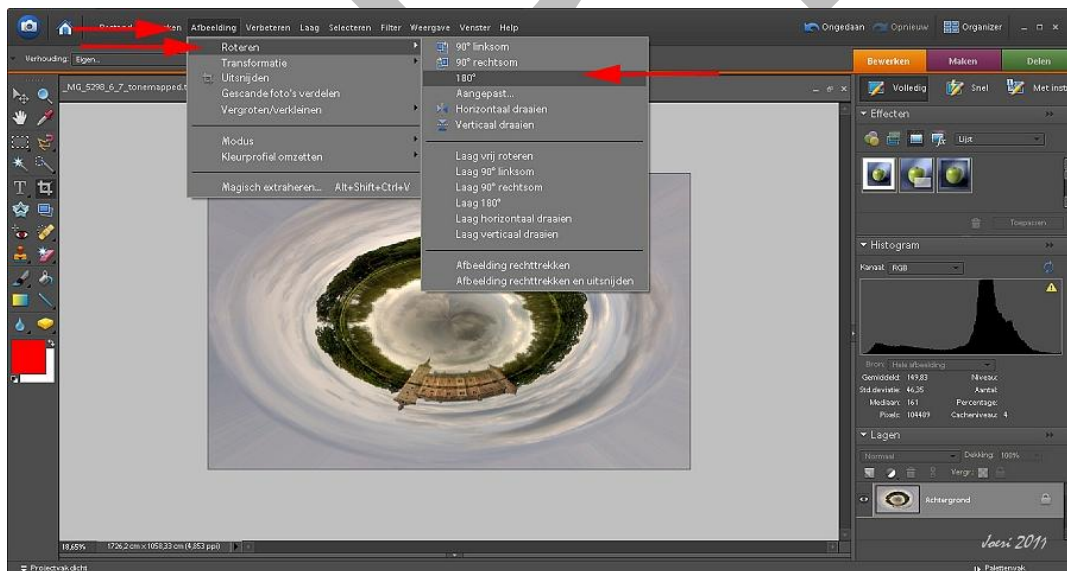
Bestand Bewerken Afbeelding Verbeteren Laag Selecteren Filter Weergave Venster Help

Ongedaan Opnieuw Organizer

Verhouding: Eigen...

_MG_5298_6_7_tonemapped.t

Roteren
Transformatie
Uitsnijden
Gescande foto's verdelen
Vergroten/verkleinen

Modus
Kleurprofiel omzetten

Magisch extraheren... Alt+Shift+Ctrl+V

90° linksom
90° rechtsom
180°
Aangepast...
Horizontaal draaien
Verticaal draaien

Laag vrij roteren
Laag 90° linksom
Laag 90° rechtsom
Laag 180°
Laag horizontaal draaien
Laag verticaal draaien

Afbeelding rechttrekken
Afbeelding rechttrekken en uitsnijden

Bewerken Maken Delen

Volledig Snel Met inst

Effecten

Lijst

Toepassen

Histogram

Kanaal: RGB

Bron: Hele afbeelding

Gemiddeld: 149,83
Std.deviatie: 46,35
Mediaan: 161
Pixels: 104409

Niveau:
Aantal:
Percentage:
Cacheniveau: 4

Lagen

Normaal Dekking: 100%

Vergr.:

Achtergrond

18,65% 1726,2 cm x 1058,33 cm (4,853 ppi)

Joeri 2011

Projectvak dicht

Palettevak